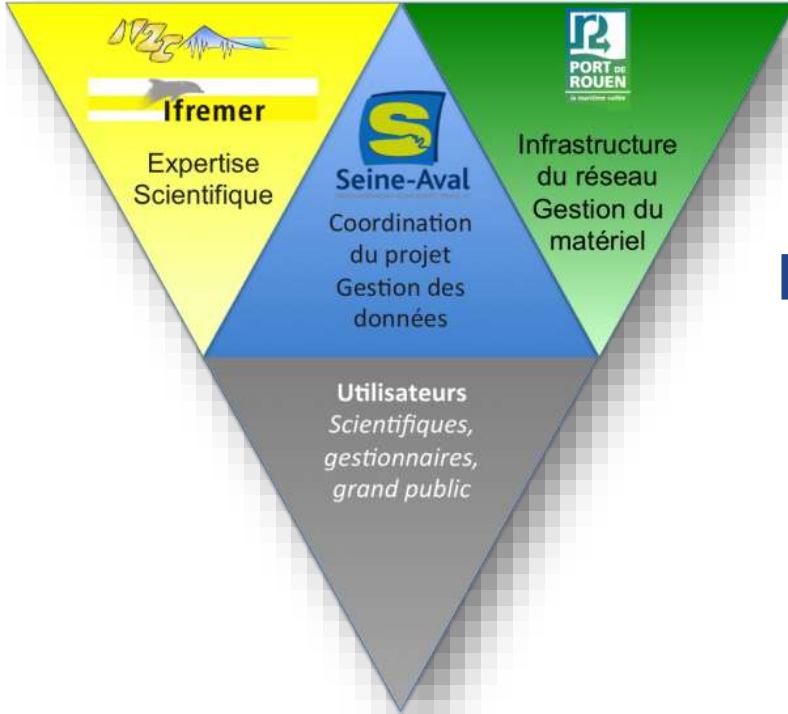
M2C

Ifremer

Expertise Scientifique

Seine-Aval

Coordination du projet Gestion des données

PORT DE ROUEN

Infrastructure du réseau Gestion du matériel

Utilisateurs
*Scientifiques, gestionnaires, grand public*